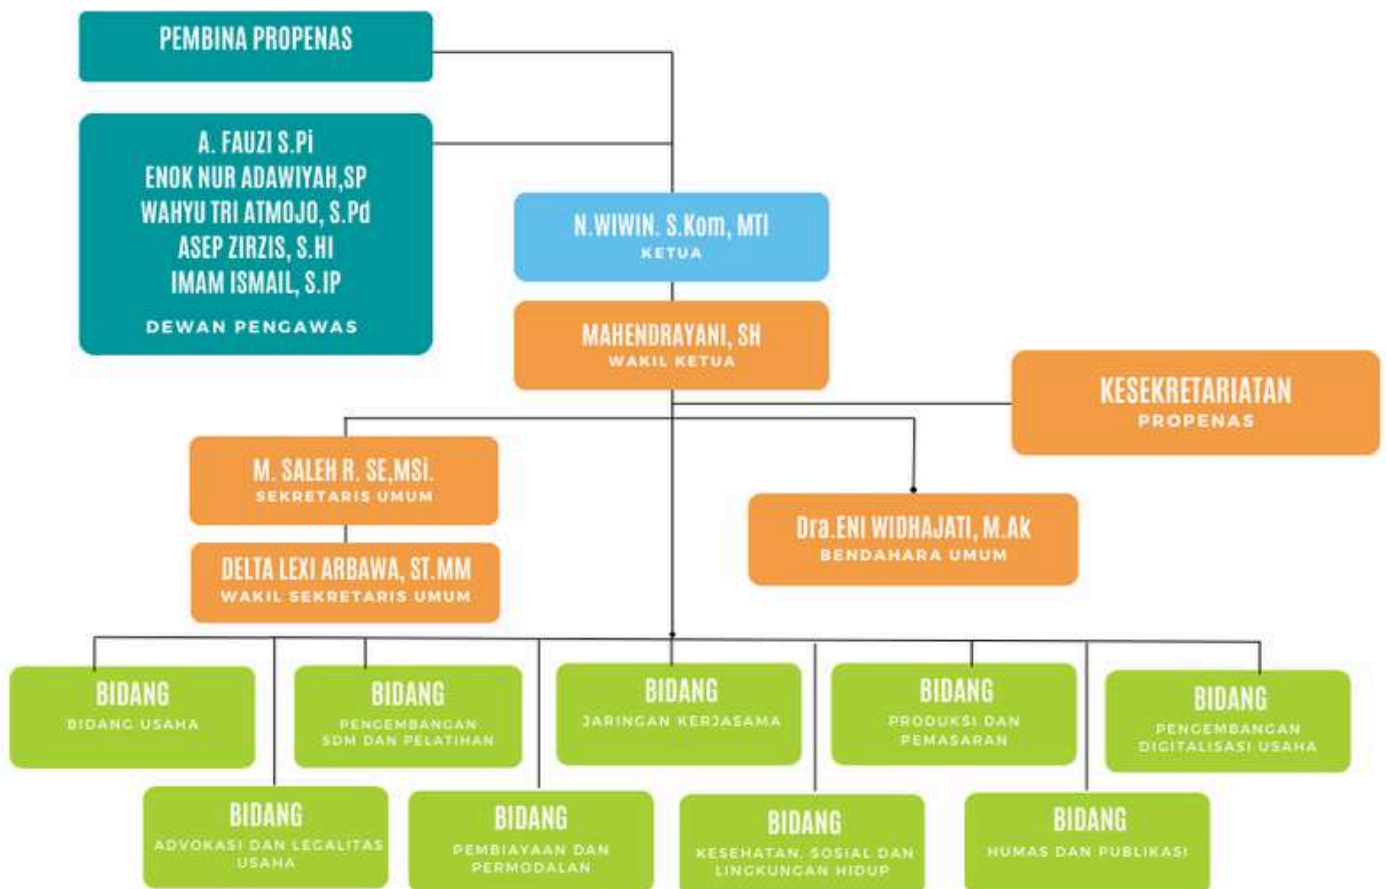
PEMBINA PROPENAS

A. FAUZI S.Pi
ENOK NUR ADAWIYAH,SP
WAHYU TRI ATMOJO, S.Pd
ASEP ZIRZIS, S.HI
IMAM ISMAIL, S.IP
DEWAN PENGAWAS

N.WIWIN. S.Kom, MTI
KETUA

MAHENDRAYANI, SH
WAKIL KETUA

KESEKRETARIATAN
PROPENAS

M. SALEH R. SE,MSi.
SEKRETARIS UMUM

DELTA LEXI ARBAWA, ST.MM
WAKIL SEKRETARIS UMUM

Dra.ENI WIDHAJATI, M.Ak
BENDAHARA UMUM

BIDANG
BIDANG USAHA

BIDANG
PENGEMBANGAN SDM DAN PELATIHAN

BIDANG
JARINGAN KERJASAMA

BIDANG
PRODUKSI DAN PEMASARAN

BIDANG
PENGEMBANGAN DIGITALISASI USAHA

BIDANG
ADVOKASI DAN LEGALITAS USAHA

BIDANG
PEMBIAYAAN DAN PERMODALAN

BIDANG
KESEHATAN, SOSIAL DAN LINGKUNGAN HIDUP

BIDANG
HUMAS DAN PUBLIKASI